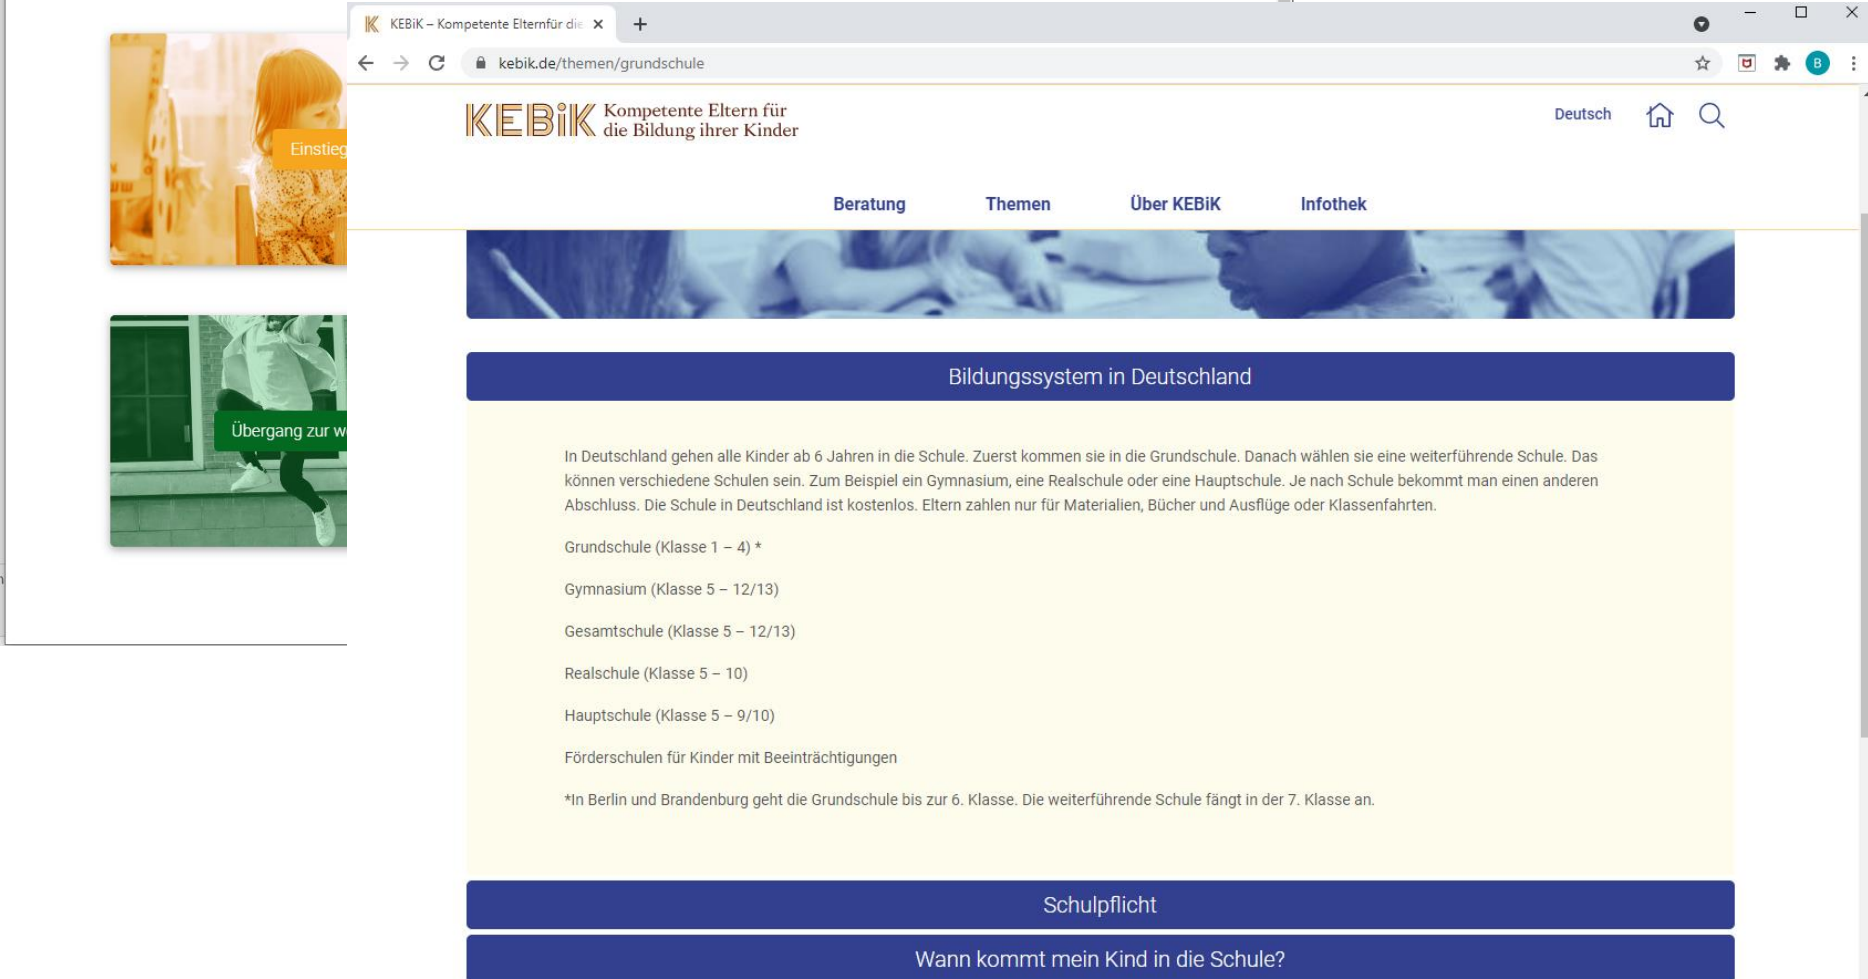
Einstieg

Übergang zur w

KEBiK – Kompetente Elternfür die

kebik.de/themen/grundschule

B

KEBiK Kompetente Eltern für die Bildung ihrer Kinder

Deutsch

Beratung Themen Über KEBiK Infothek

Bildungssystem in Deutschland

In Deutschland gehen alle Kinder ab 6 Jahren in die Schule. Zuerst kommen sie in die Grundschule. Danach wählen sie eine weiterführende Schule. Das können verschiedene Schulen sein. Zum Beispiel ein Gymnasium, eine Realschule oder eine Hauptschule. Je nach Schule bekommt man einen anderen Abschluss. Die Schule in Deutschland ist kostenlos. Eltern zahlen nur für Materialien, Bücher und Ausflüge oder Klassenfahrten.

Grundschule (Klasse 1 – 4) *

Gymnasium (Klasse 5 – 12/13)

Gesamtschule (Klasse 5 – 12/13)

Realschule (Klasse 5 – 10)

Hauptschule (Klasse 5 – 9/10)

Förderschulen für Kinder mit Beeinträchtigungen

*In Berlin und Brandenburg geht die Grundschule bis zur 6. Klasse. Die weiterführende Schule fängt in der 7. Klasse an.

Schulpflicht

Wann kommt mein Kind in die Schule?